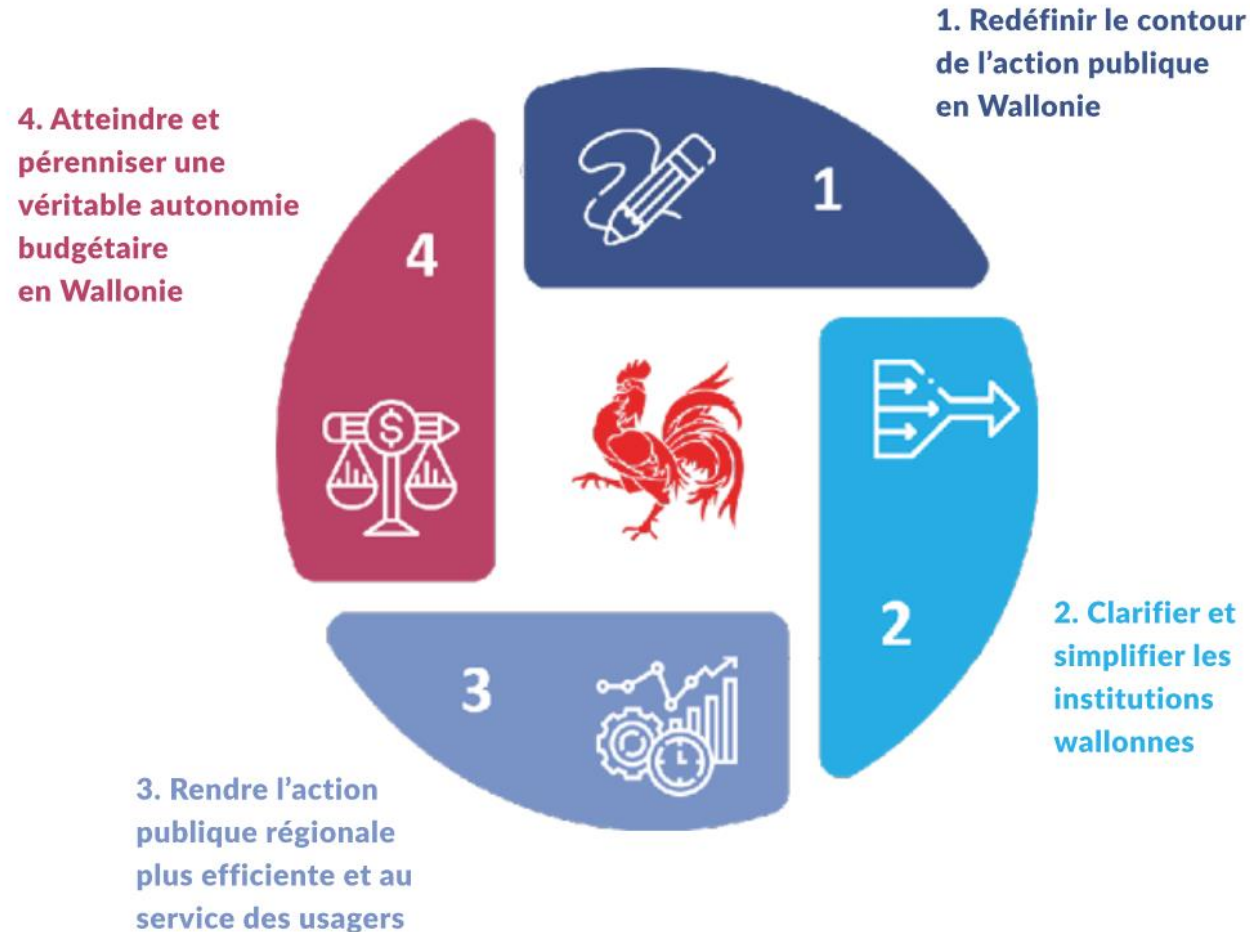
1. Redéfinir le contour de l'action publique en Wallonie

4. Atteindre et pérenniser une véritable autonomie budgétaire en Wallonie

1

4

2

3

2. Clarifier et simplifier les institutions wallonnes

3. Rendre l'action publique régionale plus efficiente et au service des usagers